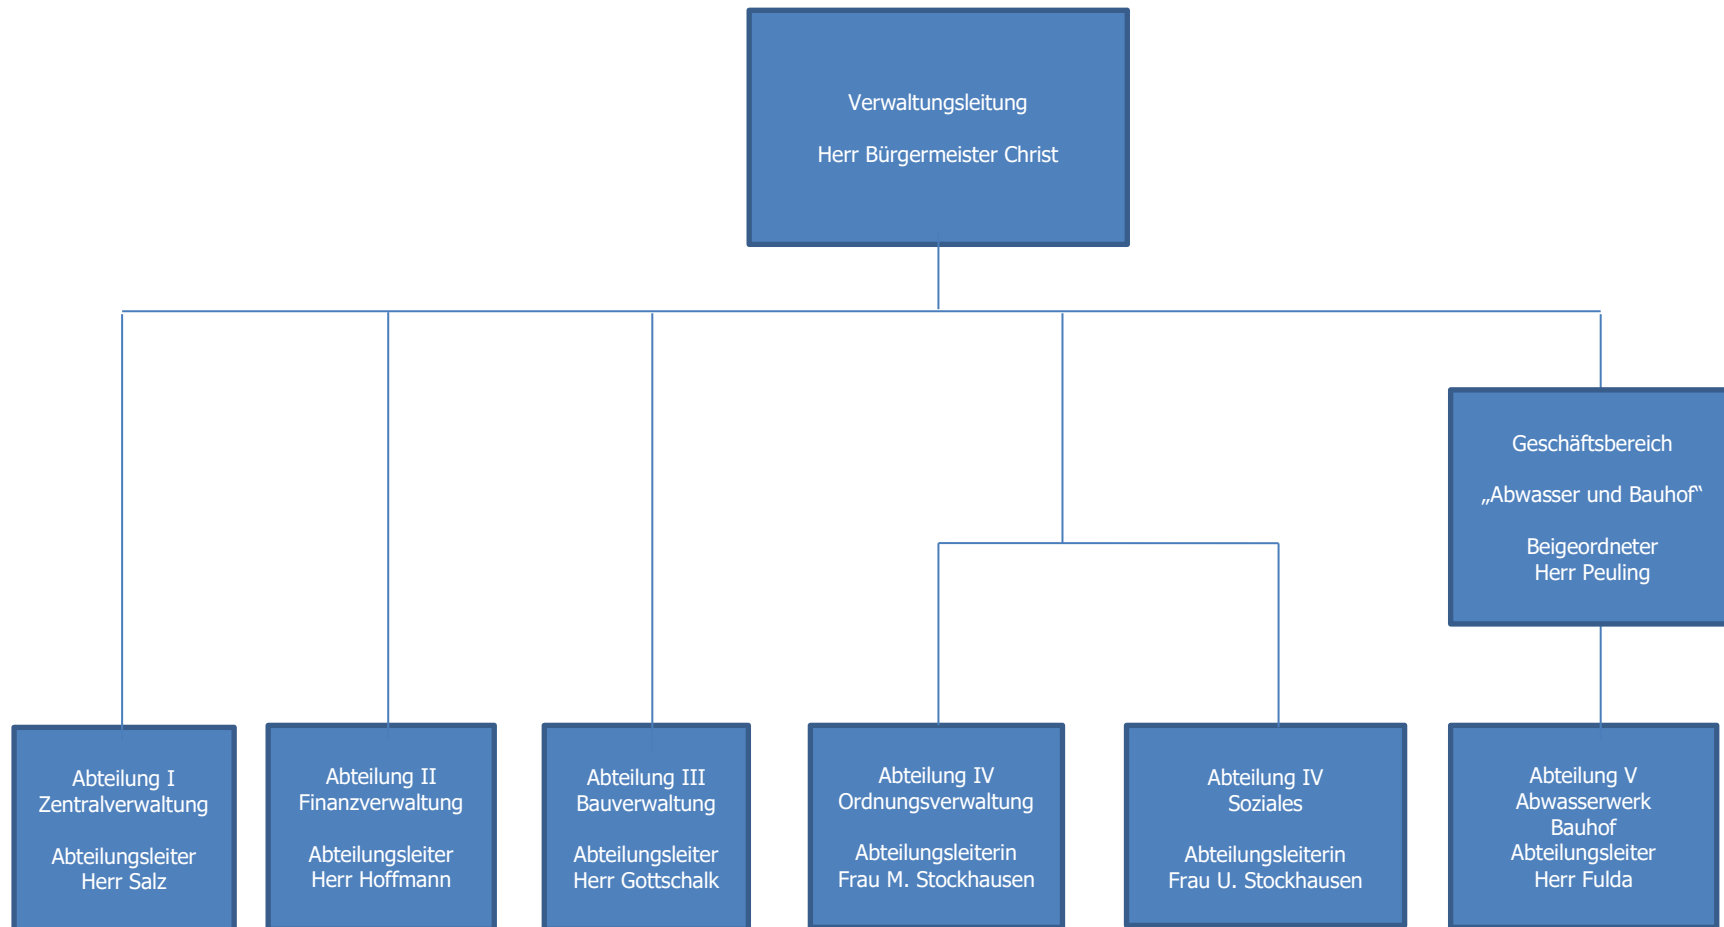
Verwaltungsleitung

Herr Bürgermeister Christ

Geschäftsbereich

„Abwasser und Bauhof“

Beigeordneter
Herr Peuling

Abteilung I
Zentralverwaltung

Abteilungsleiter
Herr Salz

Abteilung II
Finanzverwaltung

Abteilungsleiter
Herr Hoffmann

Abteilung III
Bauverwaltung

Abteilungsleiter
Herr Gottschalk

Abteilung IV
Ordnungsverwaltung

Abteilungsleiterin
Frau M. Stockhausen

Abteilung IV
Soziales

Abteilungsleiterin
Frau U. Stockhausen

Abteilung V
Abwasserwerk
Bauhof
Abteilungsleiter
Herr Fulda